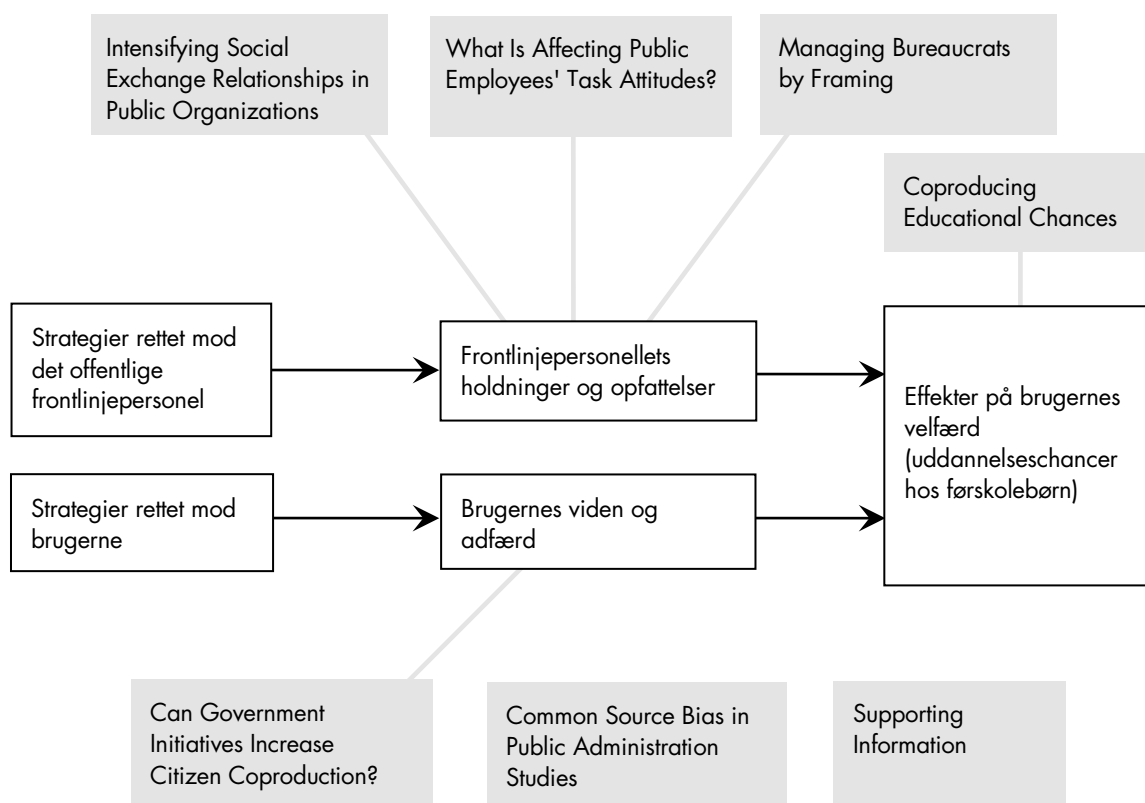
Intensifying Social Exchange Relationships in Public Organizations

What Is Affecting Public Employees' Task Attitudes?

Managing Bureaucrats by Framing

Coproducing Educational Chances

Strategier rettet mod det offentlige frontlinjepersonel

Frontlinjepersonellets holdninger og opfattelser

Effekter på brugernes velfærd (uddannelseschancer hos førskolebørn)

Strategier rettet mod brugerne

Brugernes viden og adfærd

Can Government Initiatives Increase Citizen Coproduction?

Common Source Bias in Public Administration Studies

Supporting Information